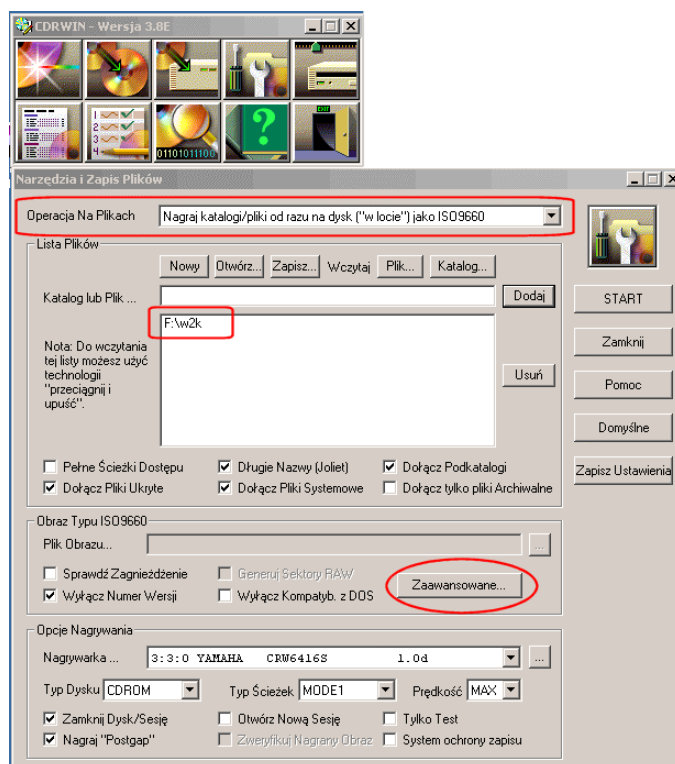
CDRWIN - Wersja 3.8E

01101011100

Narzędzia i Zapis Plików

Operacja Na Plikach
Nagraj katalogi/pliki od razu na dysk ("w locie") jako ISO9660

Lista Plików
Nowy
Otwórz...
Zapisz...
Wczytaj
Plik...
Katalog...
Katalog lub Plik ...
Dodaj
F:\w2k
Nota: Do wczytania tej listy możesz użyć technologii "przeciągnij i upuść".
Usuń
Pełne Ścieżki Dostępu
Długie Nazwy (Joliet)
Dołącz Podkatalogi
Dołącz Pliki Ukryte
Dołącz Pliki Systemowe
Dołącz tylko pliki Archiwalne

Obraz Typu ISO9660
Plik Obrazu...
...
Sprawdź Zagnieżdżenie
Generuj Sektory RAW
Wyłącz Numer Wersji
Wyłącz Kompatyb. z DOS
Zaawansowane...

Opcje Nagrywania
Nagrywarka ...
3:3:0 YAMAHA CRW6416S 1.0d
...
Typ Dysku
CDROM
Typ Ścieżek
MODE1
Prędkość
MAX
Zamknij Dysk/Sesję
Otwórz Nową Sesję
Tylko Test
Nagraj "Postgap"
Zweryfikuj Nagrany Obraz
System ochrony zapisu

START
Zamknij
Pomoc
Domyślne
Zapisz Ustawienia